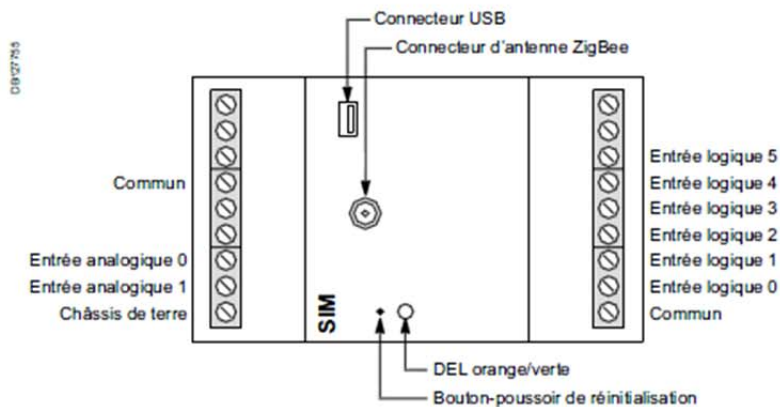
DB127755

Connecteur USB

Connecteur d'antenne ZigBee

Commun

Entrée analogique 0

Entrée analogique 1

Châssis de terre

SIM

Entrée logique 5

Entrée logique 4

Entrée logique 3

Entrée logique 2

Entrée logique 1

Entrée logique 0

Commun

DEL orange/verte

Bouton-poussoir de réinitialisation